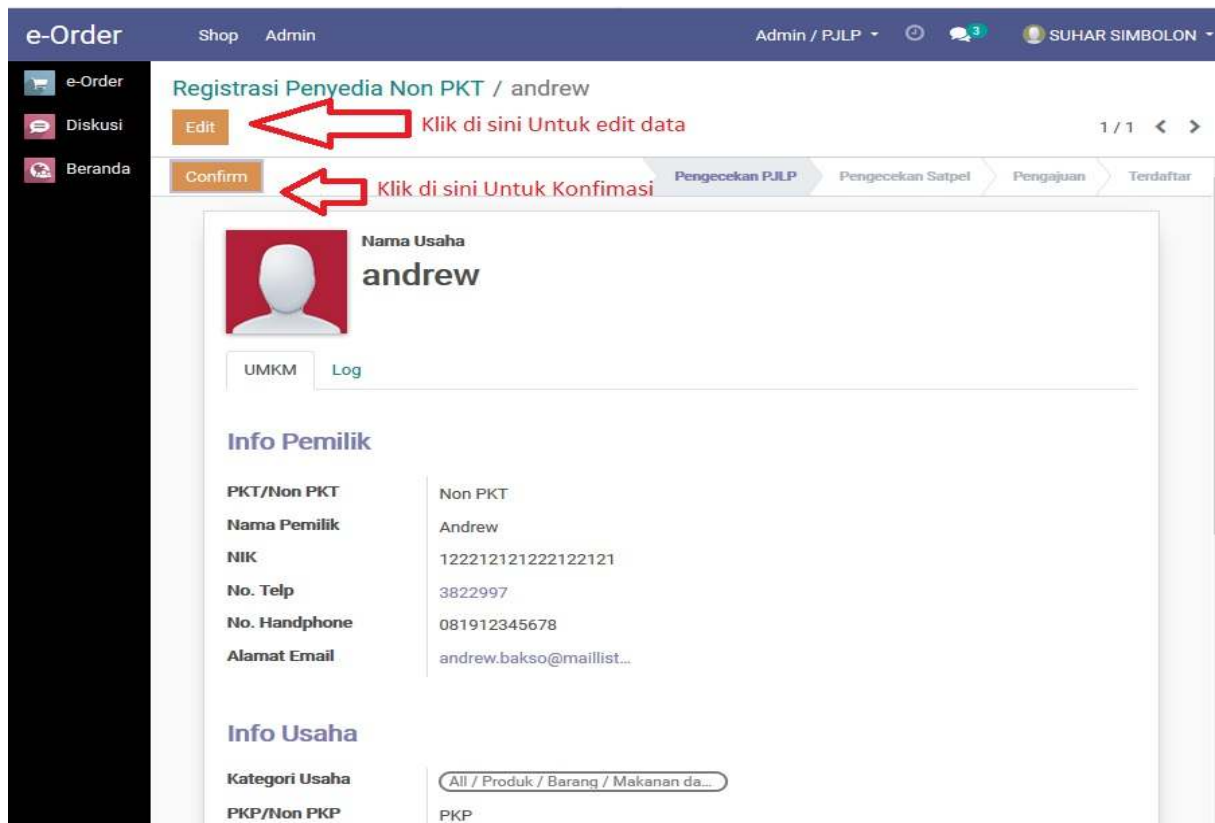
e-Order Shop Admin Admin / PJLP 3 SUHAR SIMBOLON

e-Order
Diskusi
Beranda

Registrasi Penyedia Non PKT / andrew

Edit

Klik di sini Untuk edit data

1 / 1

Confirm

Klik di sini Untuk Konfimasi

Pengecekan PJLP Pengecekan Satpel Pengajuan Terdaftar

Nama Usaha
andrew

UMKM Log

Info Pemilik

| | |
|---|---|
| PKT/Non PKT | Non PKT |
| Nama Pemilik | Andrew |
| NIK | 122212121222122121 |
| No. Telp | 3822997 |
| No. Handphone | 081912345678 |
| Alamat Email | andrew.bakso@maillist... |

Info Usaha

| | |
|---|---|
| Kategori Usaha | All / Produk / Barang / Makanan da... |
| PKP/Non PKP | PKP |